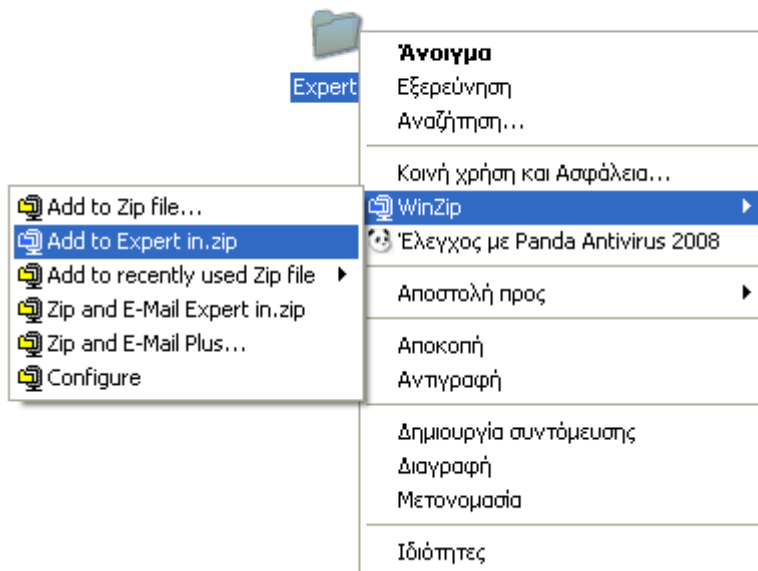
Expert

Άνοιγμα
Εξερεύνηση
Αναζήτηση...

Κοινή χρήση και Ασφάλεια...
WinZip
Έλεγχος με Panda Antivirus 2008

Αποστολή προς

Αποκοπή
Αντιγραφή

Δημιουργία συντόμευσης
Διαγραφή
Μετονομασία

Ιδιότητες

Add to Zip file...
Add to Expert in.zip
Add to recently used Zip file
Zip and E-Mail Expert in.zip
Zip and E-Mail Plus...
Configure